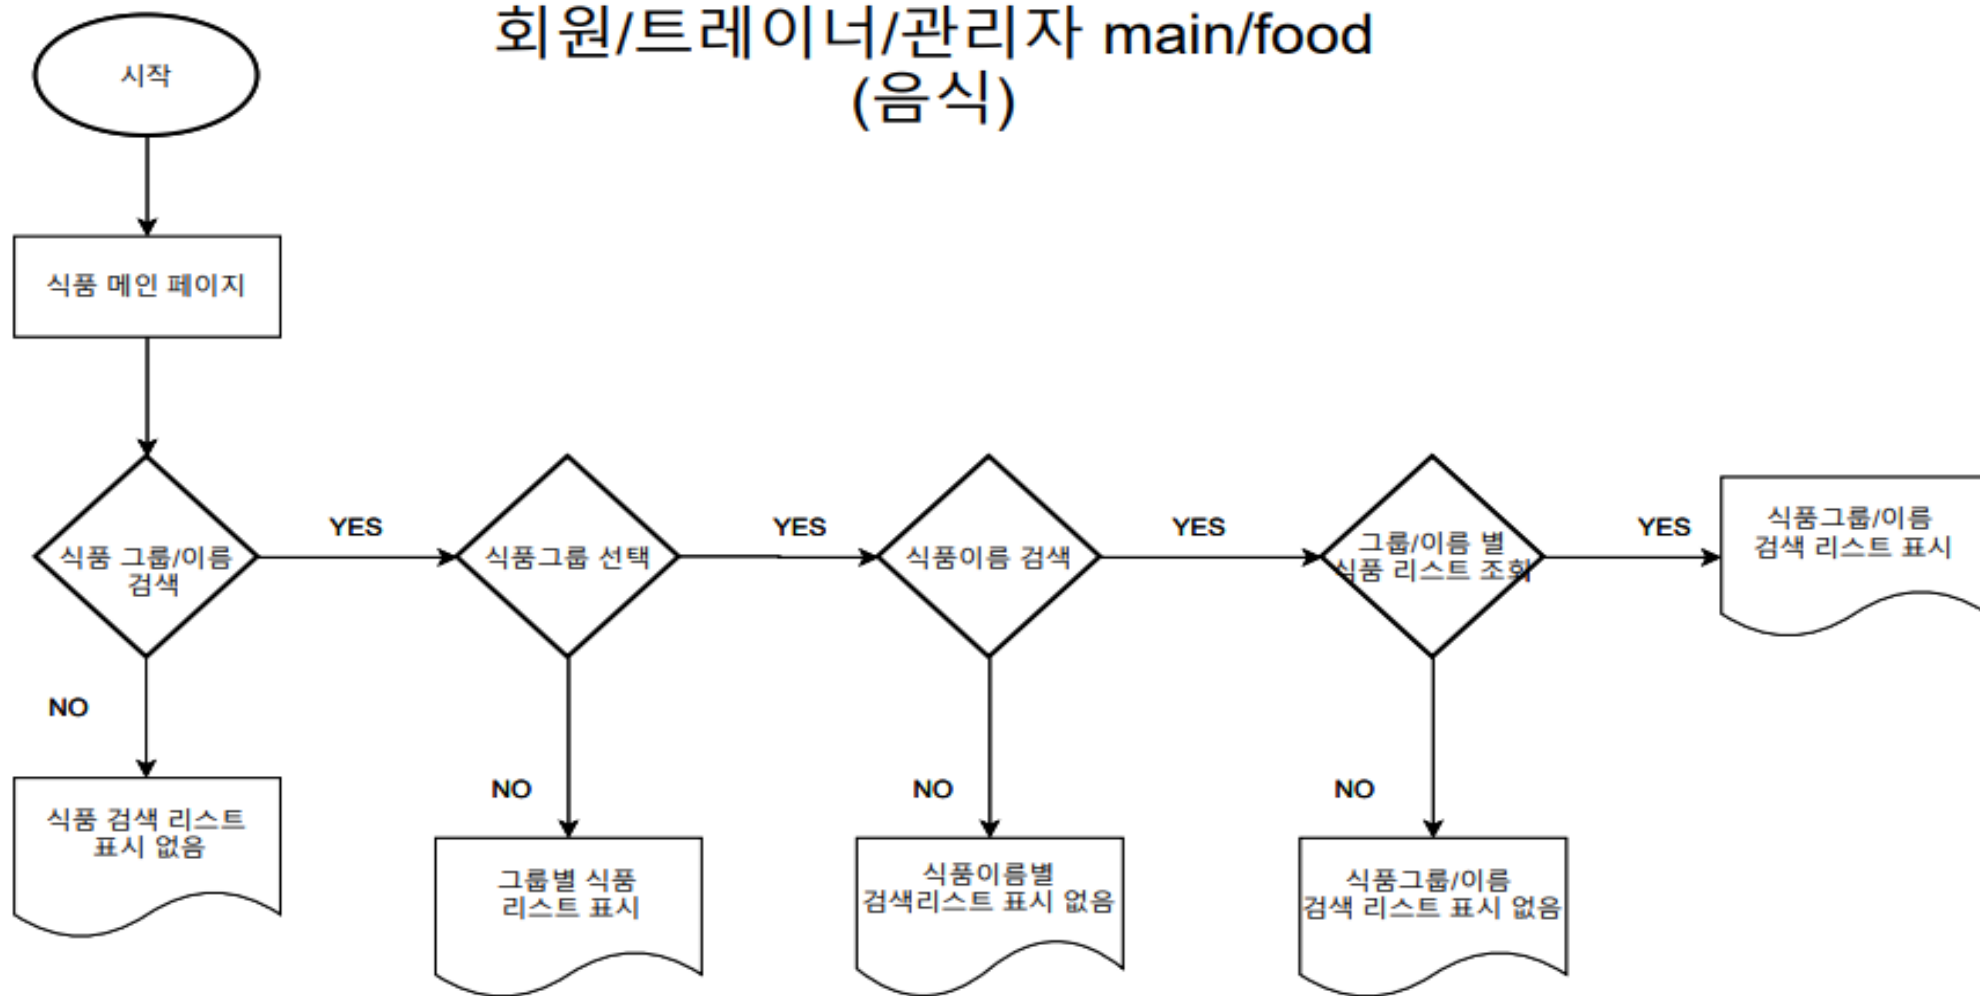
회원/트레이너/관리자 main/food
(음식)

시작

식품 메인 페이지

식품 그룹/이름 검색

YES

식품그룹 선택

YES

식품이름 검색

YES

그룹/이름 별 식품 리스트 조회

YES

식품그룹/이름 검색 리스트 표시

NO

식품 검색 리스트 표시 없음

NO

그룹별 식품 리스트 표시

NO

식품이름별 검색리스트 표시 없음

NO

식품그룹/이름 검색 리스트 표시 없음